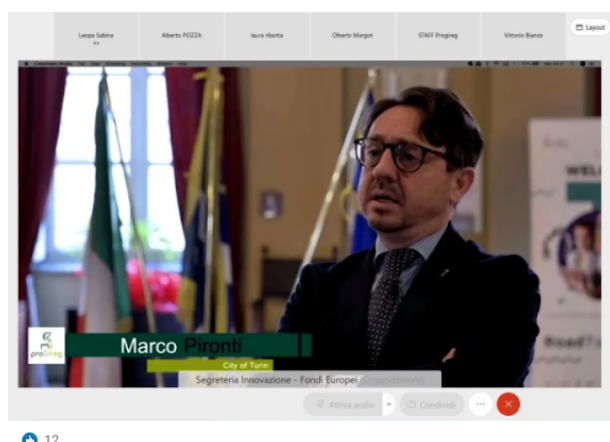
Laopa Sabina

Alberto POZZA

laura ribotta

Oberto Margot

STAFF Progireg

Vittorio Bianco

Layout

WEL

proGireg

Marco Pironti

City of Turin

Segreteria Innovazione - Fondi Europei (Organizzatore)

Attiva audio

Condividi

12